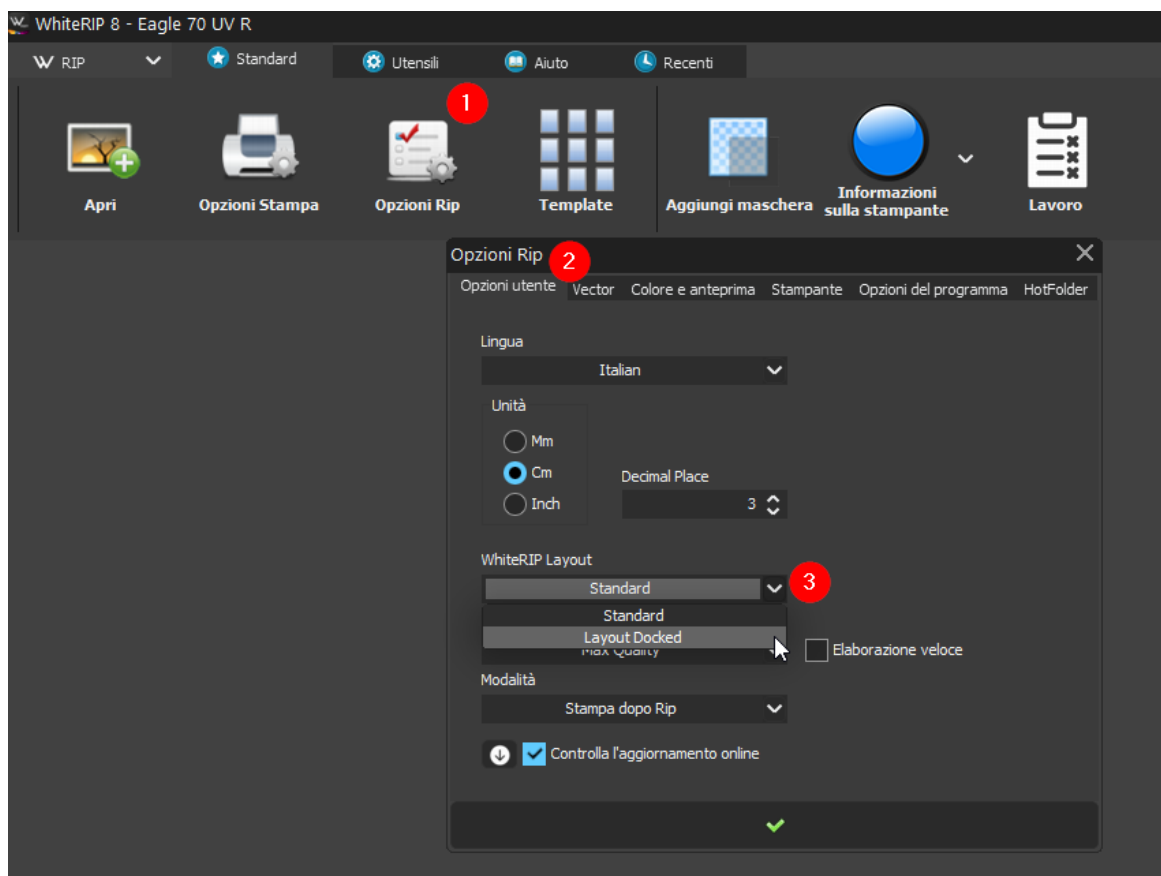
WhiteRIP 8 - Eagle 70 UV R

RIP
Standard
Utensili
Aiuto
Recenti

1

Apri
Opzioni Stampa
Opzioni Rip
Template
Aggiungi maschera
Informazioni sulla stampante
Lavoro

Opzioni Rip
2

Opzioni utente
Vector
Colore e anteprima
Stampante
Opzioni del programma
HotFolder

Lingua
Italian

Unità
Mm
Cm
Inch

Decimal Place
3

WhiteRIP Layout
Standard
3
Standard
Layout Docked
Max Quality
Elaborazione veloce

Modalità
Stampa dopo Rip

Controlla l'aggiornamento online